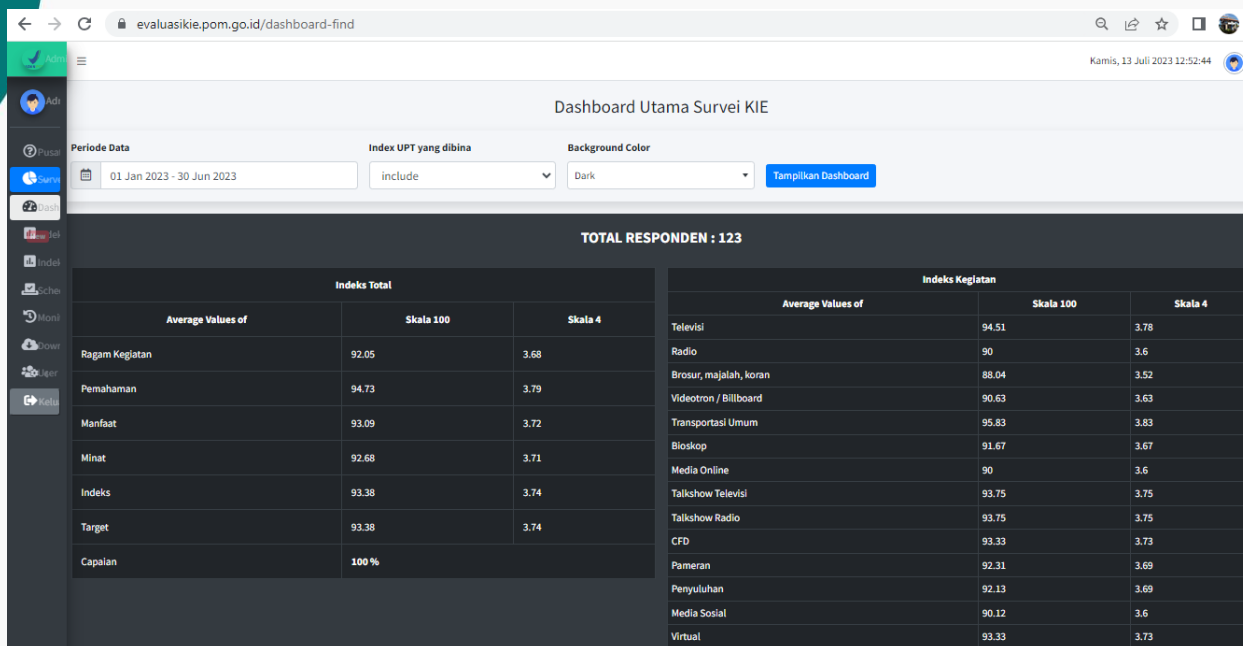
evaluasikie.pom.go.id/dashboard-find

Admi

Kamis, 13 Juli 2023 12:52:44

Adı

Pusa
Survi
Dash
Mel
Indek
Sche
Moni
Dowr
User
Kelu

Dashboard Utama Survei KIE

Periode Data
01 Jan 2023 - 30 Jun 2023

Index UPT yang dibina
include

Background Color
Dark

Tampilkan Dashboard

TOTAL RESPONDEN : 123

Indeks Total

| Average Values of | Skala 100 | Skala 4 |
|---|---|---|
| Ragam Kegiatan | 92.05 | 3.68 |
| Pemahaman | 94.73 | 3.79 |
| Manfaat | 93.09 | 3.72 |
| Minat | 92.68 | 3.71 |
| Indeks | 93.38 | 3.74 |
| Target | 93.38 | 3.74 |
| Capaian | 100 % | |

Indeks Kegiatan

| Average Values of | Skala 100 | Skala 4 |
|---|---|---|
| Televisi | 94.51 | 3.78 |
| Radio | 90 | 3.6 |
| Brosur, majalah, koran | 88.04 | 3.52 |
| Videotron / Billboard | 90.63 | 3.63 |
| Transportasi Umum | 95.83 | 3.83 |
| Bioskop | 91.67 | 3.67 |
| Media Online | 90 | 3.6 |
| Talkshow Televisi | 93.75 | 3.75 |
| Talkshow Radio | 93.75 | 3.75 |
| CFD | 93.33 | 3.73 |
| Pameran | 92.31 | 3.69 |
| Penyuluhan | 92.13 | 3.69 |
| Media Sosial | 90.12 | 3.6 |
| Virtual | 93.33 | 3.73 |